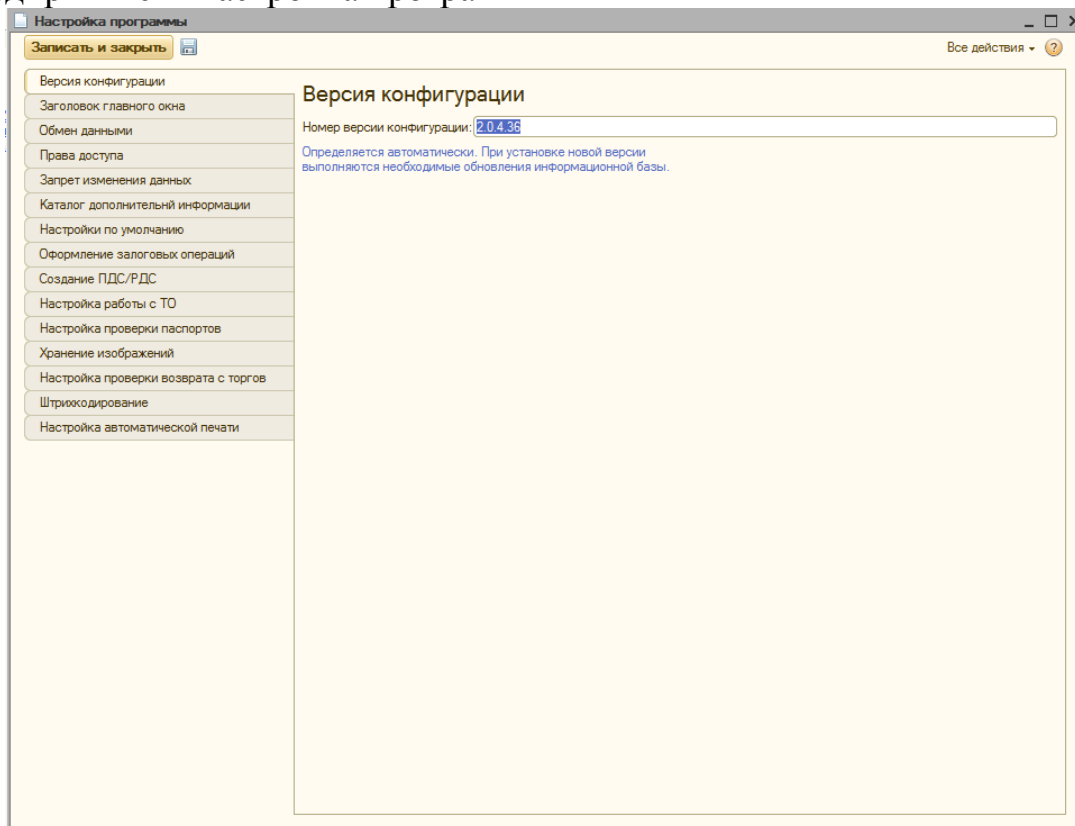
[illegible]

Настройка программы

Записать и закрыть

Все действия

Версия конфигурации
Заголовок главного окна
Обмен данными
Права доступа
Запрет изменения данных
Каталог дополнительнй информации
Настройки по умолчанию
Оформление залоговых операций
Создание ПДС/РДС
Настройка работы с ТО
Настройка проверки паспортов
Хранение изображений
Настройка проверки возврата с торгов
Штрихкодирование
Настройка автоматической печати

Версия конфигурации

Номер версии конфигурации: 2.0.4.36

Определяется автоматически. При установке новой версии выполняются необходимые обновления информационной базы.